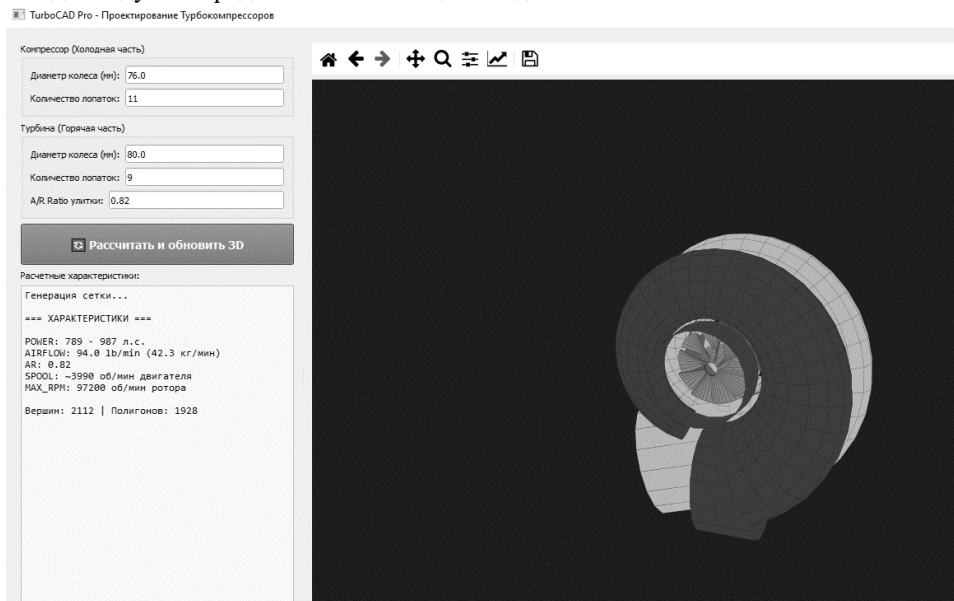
TurboCAD Pro - Проектирование Турбокомпрессоров

Компрессор (Холодная часть)

Диаметр колеса (мм): 76.0

Количество лопаток: 11

Турбина (Горячая часть)

Диаметр колеса (мм): 80.0

Количество лопаток: 9

A/R Ratio улитки: 0.82

Рассчитать и обновить 3D

Расчетные характеристики:

Генерация сетки...

=== ХАРАКТЕРИСТИКИ ===

POWER: 789 - 987 л.с.
AIRFLOW: 94.0 lb/min (42.3 кг/мин)
AR: 0.82
SPOOL: ~3990 об/мин двигателя
MAX_RPM: 97200 об/мин ротора

Вершин: 2112 | Полигонов: 1928